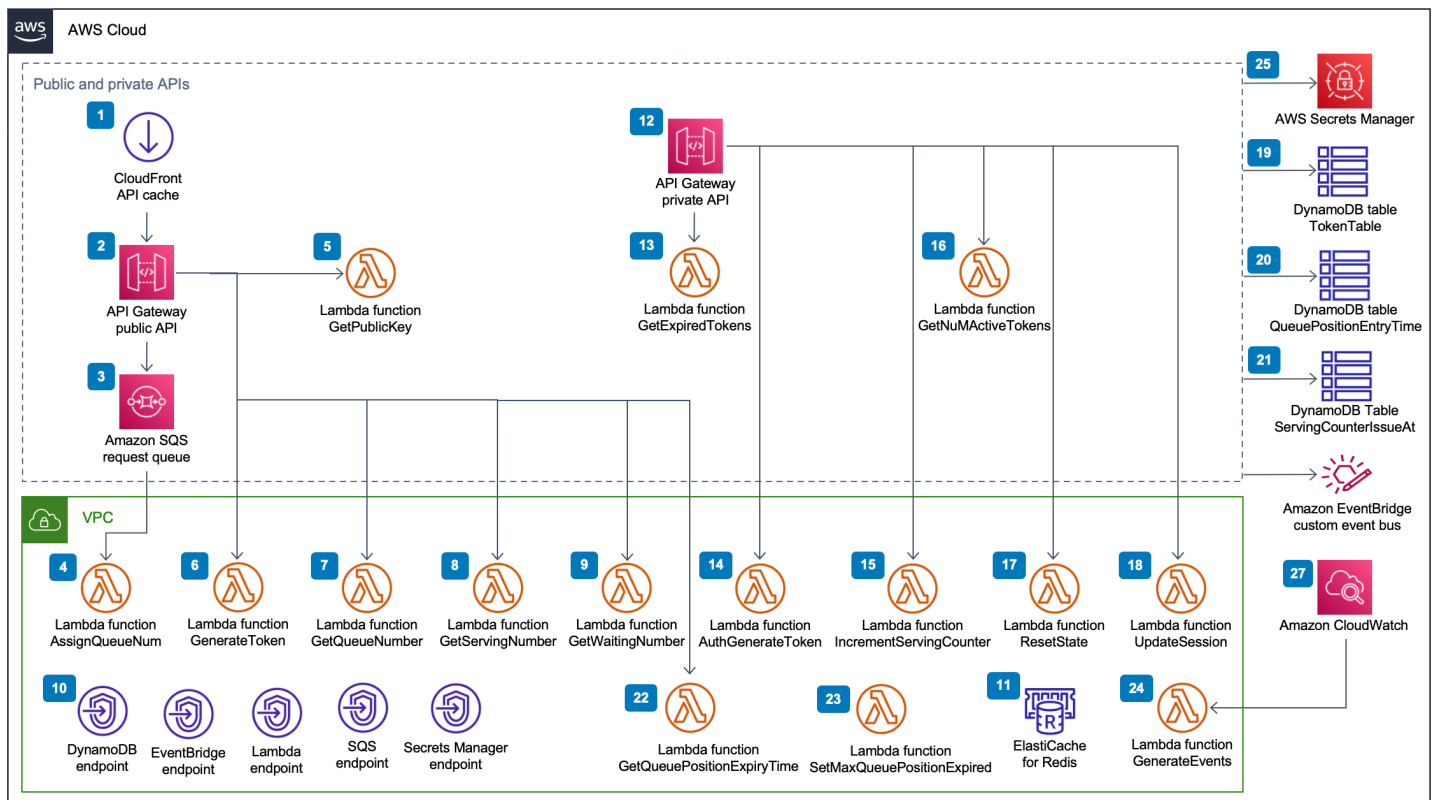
aws AWS Cloud

Public and private APIs

1 CloudFront API cache

2 API Gateway public API

3 Amazon SQS request queue

5 Lambda function GetPublicKey

12 API Gateway private API

13 Lambda function GetExpiredTokens

16 Lambda function GetNuMActiveTokens

25 AWS Secrets Manager

19 DynamoDB table TokenTable

20 DynamoDB table QueuePositionEntryTime

21 DynamoDB Table ServingCounterIssueAt

Amazon EventBridge custom event bus

27 Amazon CloudWatch

VPC

4 Lambda function AssignQueueNum

6 Lambda function GenerateToken

7 Lambda function GetQueueNumber

8 Lambda function GetServingNumber

9 Lambda function GetWaitingNumber

14 Lambda function AuthGenerateToken

15 Lambda function IncrementServingCounter

17 Lambda function ResetState

18 Lambda function UpdateSession

10 DynamoDB endpoint

EventBridge endpoint

Lambda endpoint

SQS endpoint

Secrets Manager endpoint

22 Lambda function GetQueuePositionExpiryTime

23 Lambda function SetMaxQueuePositionExpired

11 ElastiCache for Redis

24 Lambda function GenerateEvents